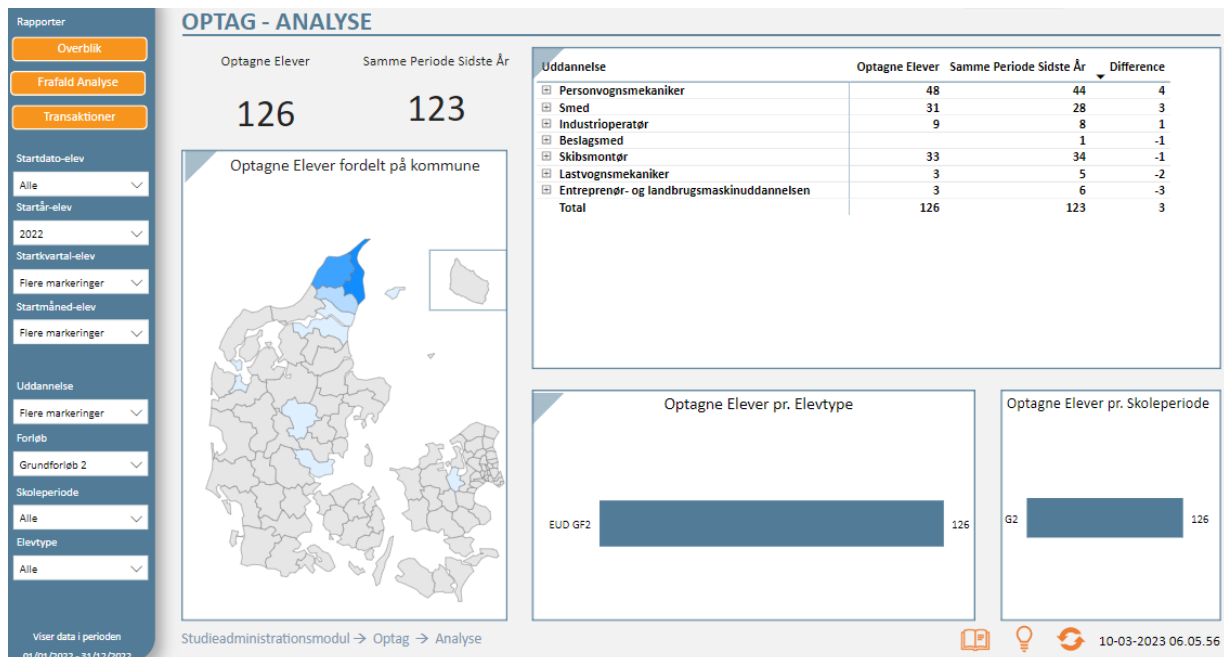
Rapporter

Overblik

Frafald Analyse

Transaktioner

Startdato-elev

Alle

Startår-elev

2022

Startkvartal-elev

Flere markeringer

Startmåned-elev

Flere markeringer

Uddannelse

Flere markeringer

Forløb

Grundforløb 2

Skoleperiode

Alle

Elevtype

Alle

Viser data i perioden

01/01/2022 - 31/12/2022

OPTAG - ANALYSE

Optagne Elever

126

Samme Periode Sidste År

123

| Uddannelse | Optagne Elever | Samme Periode Sidste År | Difference |
|---|---|---|---|
| ⊞ Personvognsmekaniker | 48 | 44 | 4 |
| ⊞ Smed | 31 | 28 | 3 |
| ⊞ Industrioperatør | 9 | 8 | 1 |
| ⊞ Beslagsmed | | 1 | -1 |
| ⊞ Skibsmontør | 33 | 34 | -1 |
| ⊞ Lastvognsmekaniker | 3 | 5 | -2 |
| ⊞ Entreprenør- og landbrugsmaskinuddannelsen | 3 | 6 | -3 |
| Total | 126 | 123 | 3 |

Optagne Elever fordelt på kommune

Optagne Elever pr. Elevtype

EUD GF2

126

Optagne Elever pr. Skoleperiode

G2

126

Studieadministrationsmodul → Optag → Analyse

10-03-2023 06.05.56